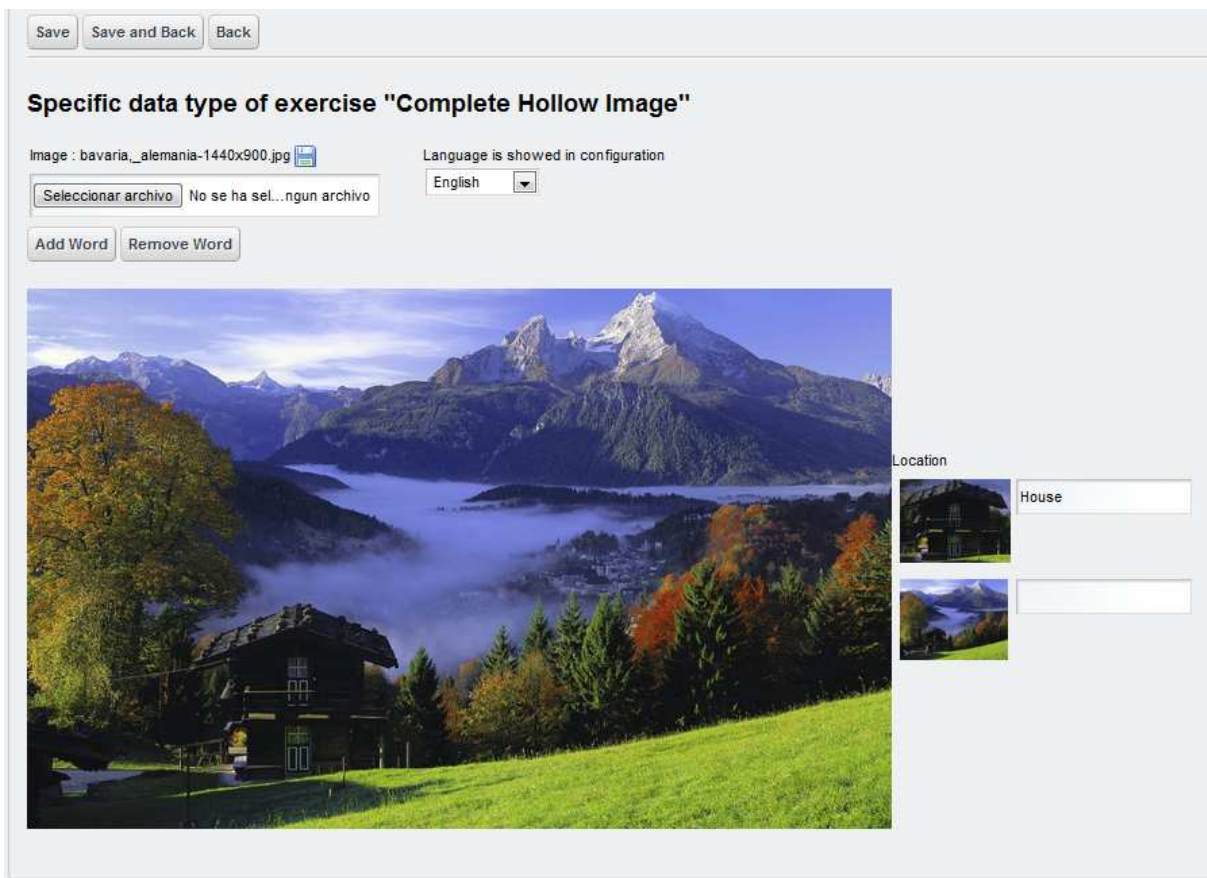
Save | Save and Back | Back

Specific data type of exercise "Complete Hollow Image"

Image : bavaria,_alemania-1440x900.jpg

Seleccionar archivo No se ha sel...ngun archivo

Language is showed in configuration

English

Add Word | Remove Word

Location

House